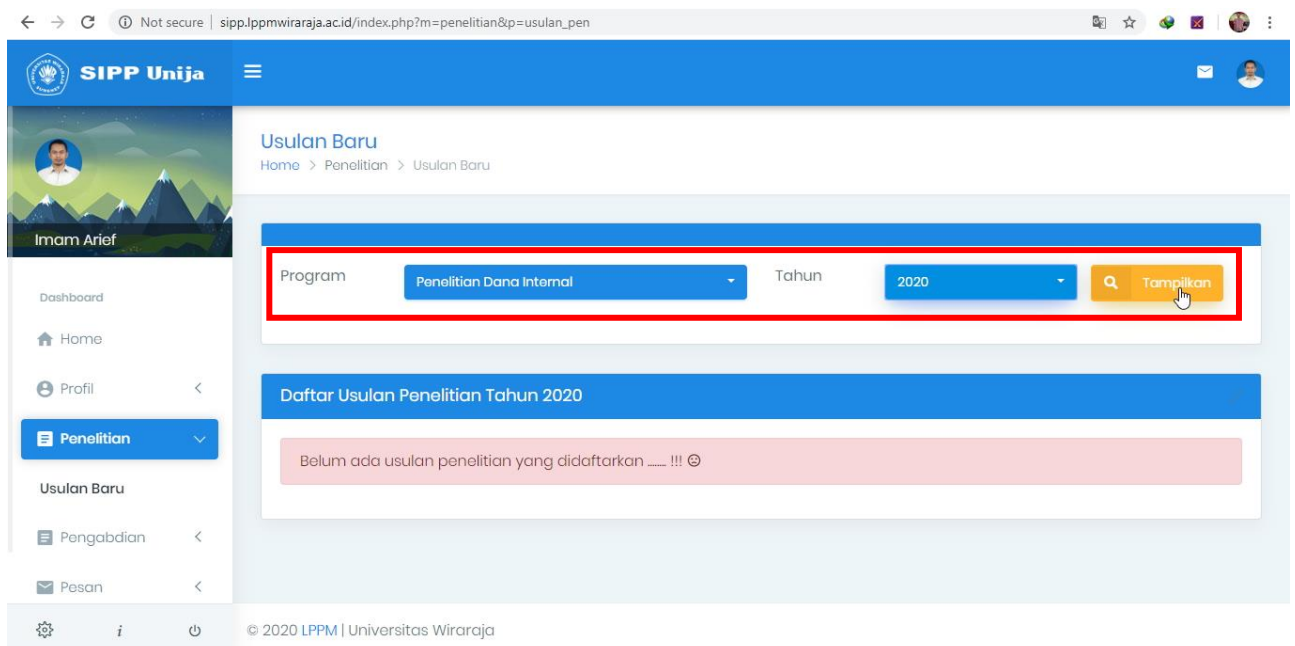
Not secure | sipp.lppmwiraraja.ac.id/index.php?m=penelitian&p=usulan_pen

SIPP Unija

Imam Arief

Dashboard

Home

Profil

Penelitian

Usulan Baru

Pengabdian

Pesan

Usulan Baru

Home > Penelitian > Usulan Baru

Program

Penelitian Dana Internal

Tahun

2020

Tampilkan

Daftar Usulan Penelitian Tahun 2020

Belum ada usulan penelitian yang didaftarkan ...... !!! ☹

© 2020 LPPM | Universitas Wiraraja